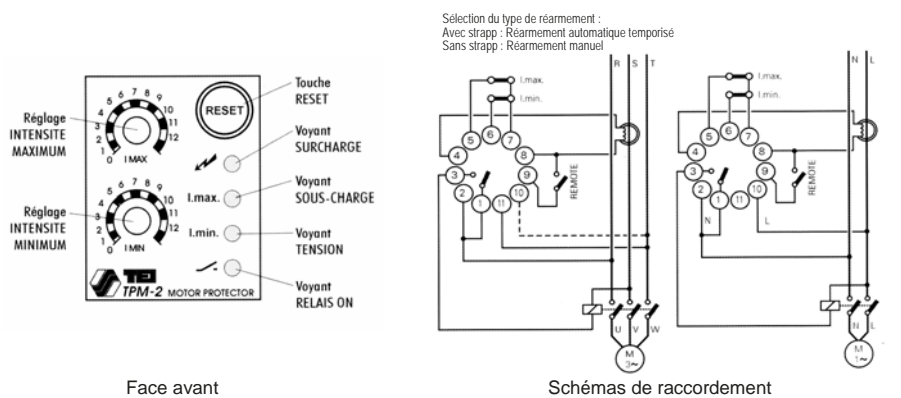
Sélection du type de réarmement :
Avec strapp : Réarmement automatique temporisé
Sans strapp : Réarmement manuel

Réglage INTENSITE MAXIMUM

0 1 2 3 4 5 6 7 8 9 10 11 12
I.MAX

Réglage INTENSITE MINIMUM

0 1 2 3 4 5 6 7 8 9 10 11 12
I.MIN

RESET

Touche RESET

Voyant SURCHARGE

I.max.

Voyant SOUS-CHARGE

I.min.

Voyant TENSION

Voyant RELAIS ON

TEI
TPM-2 MOTOR PROTECTOR

I.max.
I.min.
R S T
5 6 7
4 8
3 9 10
2 1 11
REMOTE
U V W
M
3~

I.max.
I.min.
N L
5 6 7
4 8
3 9 10
2 1 11
REMOTE
N L
N L
M
1~

Face avant

Schémas de raccordement